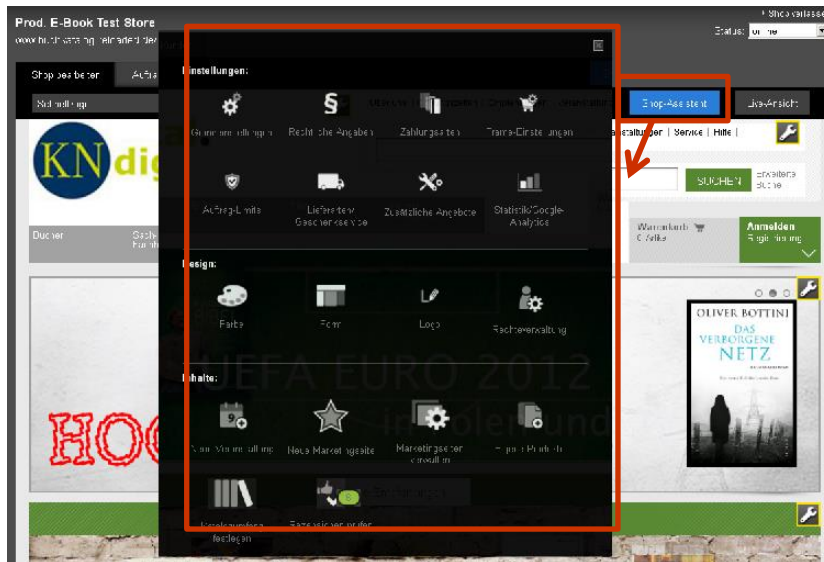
Prod. E-Book Test Store

www.buchkatalog.reloaded.de

Shop verlassen

Status: online

Shop bearbeiten

Aufträge

Schnellhilfe

Shop-Assistent

Live-Ansicht

Einstellungen:

Grundeinstellungen

Rechtliche Angaben

Zahlungsarten

Frame-Einstellungen

Auftrags-Limits

Lieferarten/ Geschenkservice

Zusätzliche Angebote

Statistik/Google-Analytics

Design:

Farbe

Form

Logo

Rechteverwaltung

Inhalte:

Neue Veranstaltung

Neue Marketingseite

Marketingseiten verwalten

Eigene Produkte

Bestsellerlisten festlegen

Rezensionen ordern

KN dig

Bücher

Service | Hilfe

SUCHEN

erweiterte Suche

Warenkorb 0 Artikel

Anmelden Registrierung

UEFA EURO 2012

HOC

OLIVER BOTTINI

DAS VERBORGENE NETZ